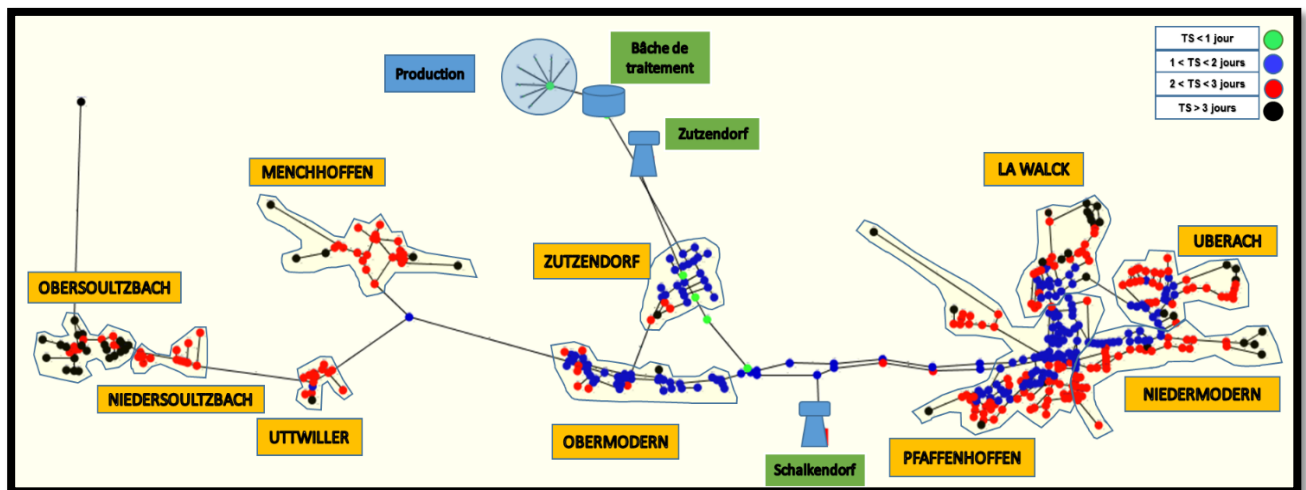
| TS < 1 jour |
|---|
| 1 < TS < 2 jours |
| 2 < TS < 3 jours |
| TS > 3 jours |

Production

Bâche de traitement

Zutzendorf

MENCHHOFFEN

LA WALCK

UBERACH

ZUTZENDORF

OBERSOULTZBACH

NIEDERSOULTZBACH

UTTWILLER

OBERMODERN

NIEDERMODERN

Schalkendorf

PFAFFENHOFFEN